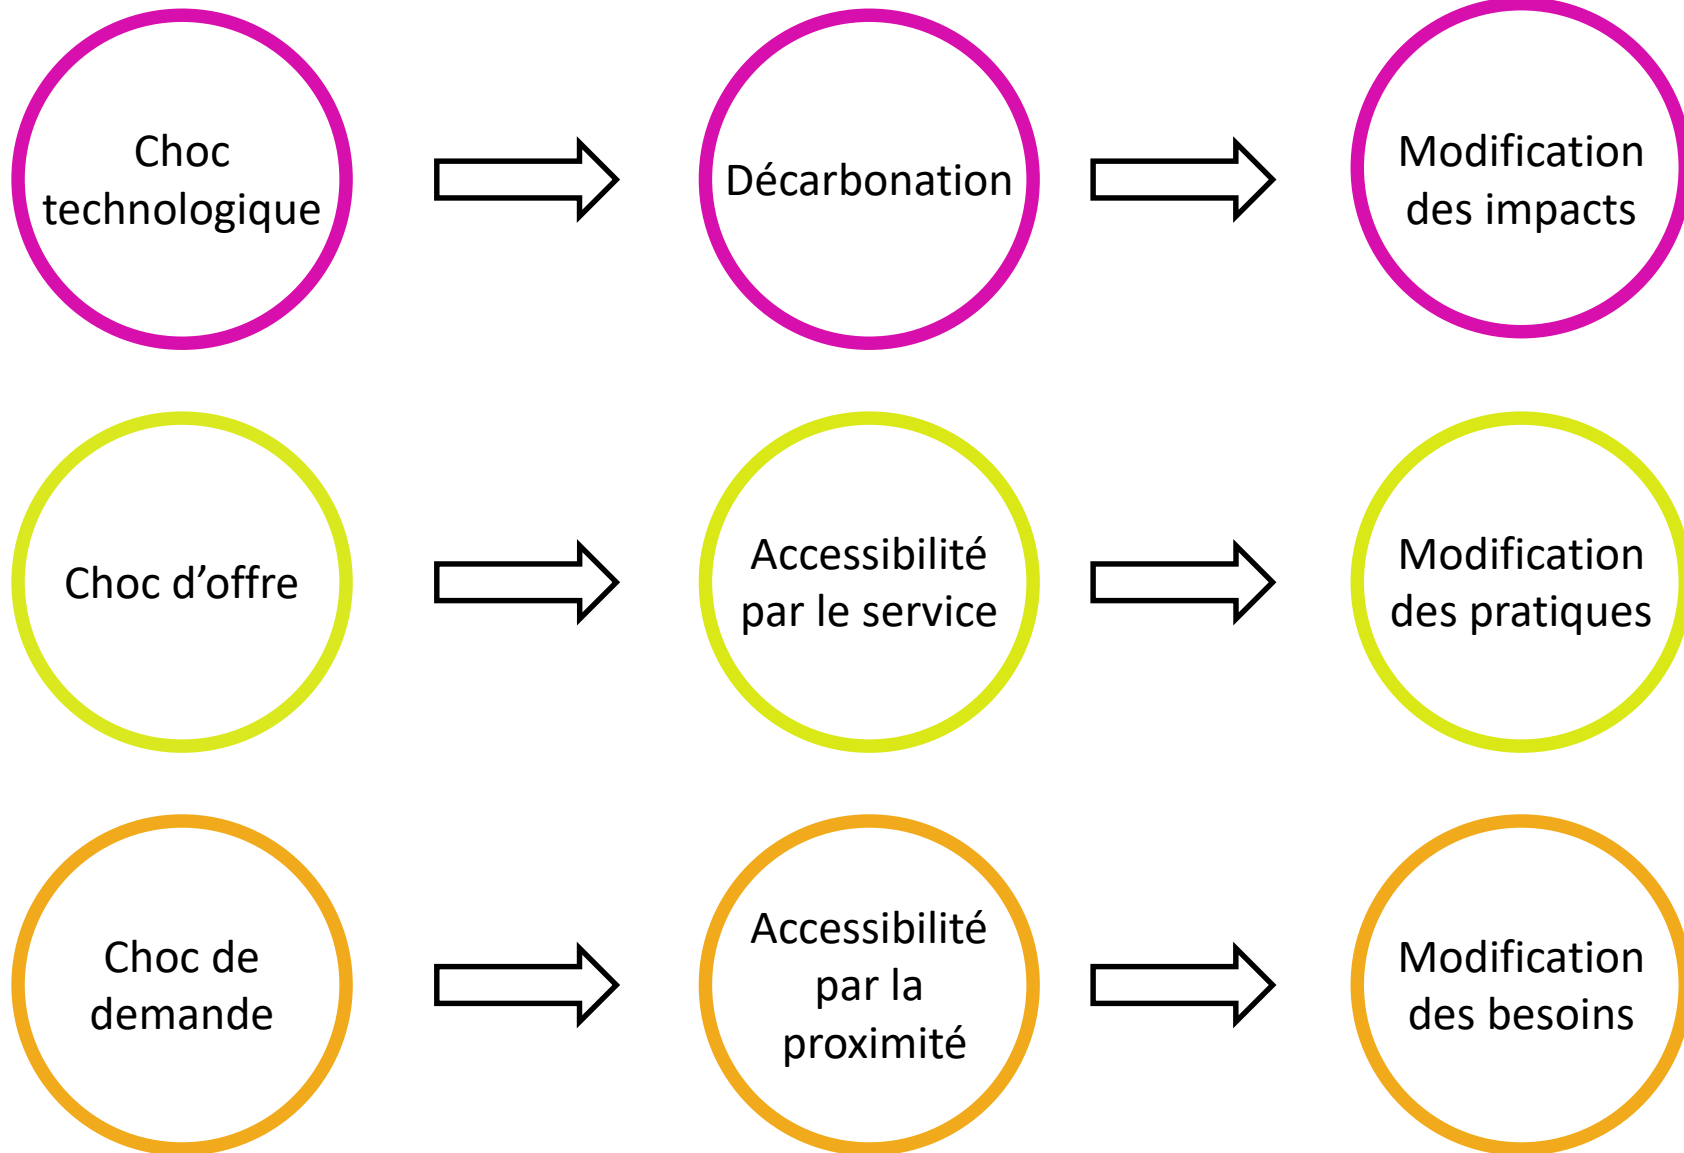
Choc technologique

Décarbonation

Modification des impacts

Choc d’offre

Accessibilité par le service

Modification des pratiques

Choc de demande

Accessibilité par la proximité

Modification des besoins